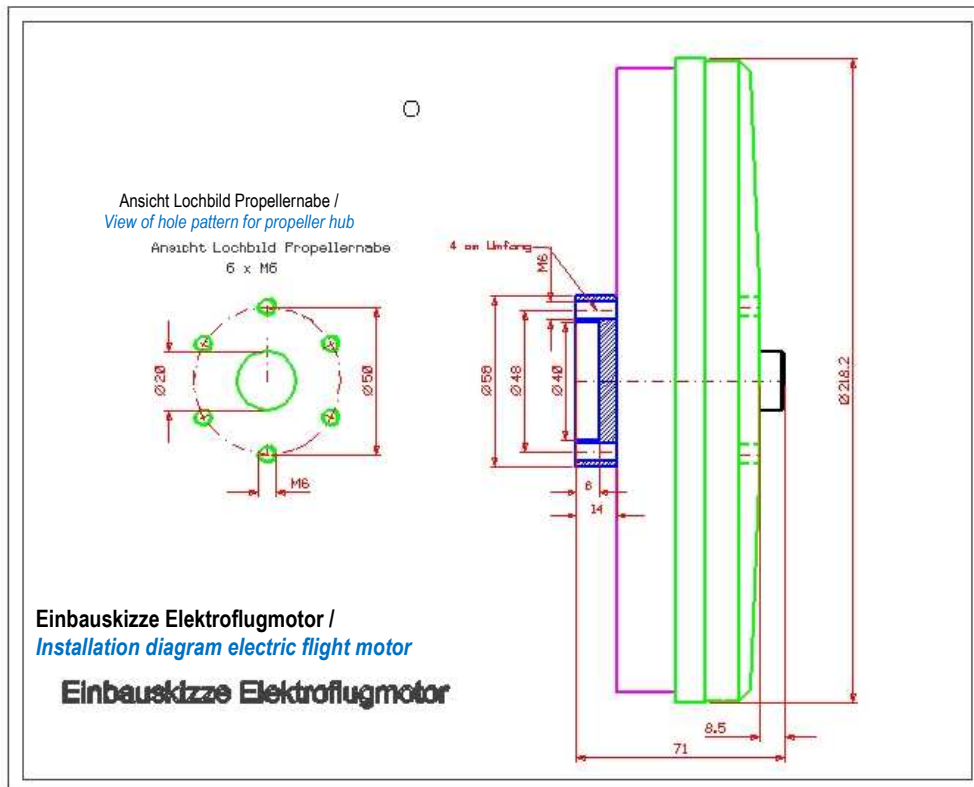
Ansicht Lochbild Propellernabe /
View of hole pattern for propeller hub

Ansicht Lochbild Propellernabe
6 x M6

Ø20

Ø50

M6

4 am Umfang

M6

Ø58

Ø48

Ø40

6

14

Ø218.2

Einbauskizze Elektroflugmotor /
Installation diagram electric flight motor

Einbauskizze Elektroflugmotor

8.5

71